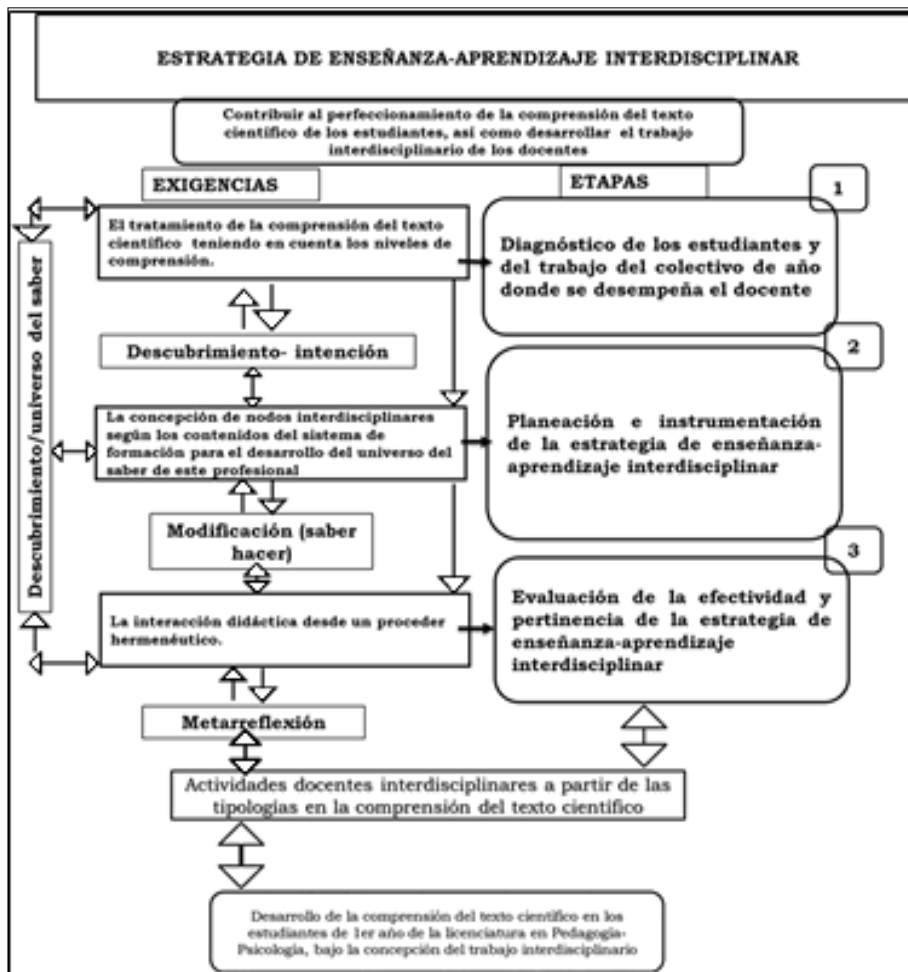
ESTRATEGIA DE ENSEÑANZA-APRENDIZAJE INTERDISCIPLINAR

Contribuir al perfeccionamiento de la comprensión del texto científico de los estudiantes, así como desarrollar el trabajo interdisciplinario de los docentes

EXIGENCIAS

ETAPAS

Descubrimiento/universo del saber

El tratamiento de la comprensión del texto científico teniendo en cuenta los niveles de comprensión.

1

Diagnóstico de los estudiantes y del trabajo del colectivo de año donde se desempeña el docente

Descubrimiento- intención

2

La concepción de nodos interdisciplinares según los contenidos del sistema de formación para el desarrollo del universo del saber de este profesional

Planeación e instrumentación de la estrategia de enseñanza-aprendizaje interdisciplinar

Modificación (saber hacer)

3

La interacción didáctica desde un proceder hermenéutico.

Evaluación de la efectividad y pertinencia de la estrategia de enseñanza-aprendizaje interdisciplinar

Metarreflexión

Actividades docentes interdisciplinares a partir de las tipologías en la comprensión del texto científico

Desarrollo de la comprensión del texto científico en los estudiantes de 1er año de la licenciatura en Pedagogía-Psicología, bajo la concepción del trabajo interdisciplinario